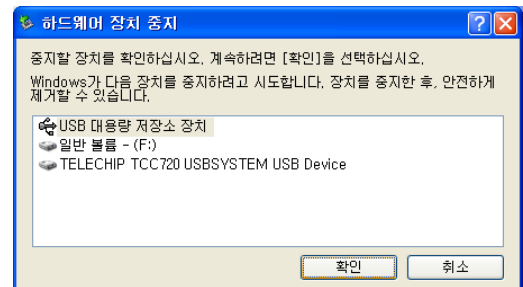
하드웨어 장치 중지

중지할 장치를 확인하십시오. 계속하려면 [확인]을 선택하십시오.

Windows가 다음 장치를 중지하려고 시도합니다. 장치를 중지한 후, 안전하게 제거할 수 있습니다.

USB 대용량 저장소 장치
일반 볼륨 - (F:)
TELECHIP TCC720 USBSYSTEM USB Device

확인
취소